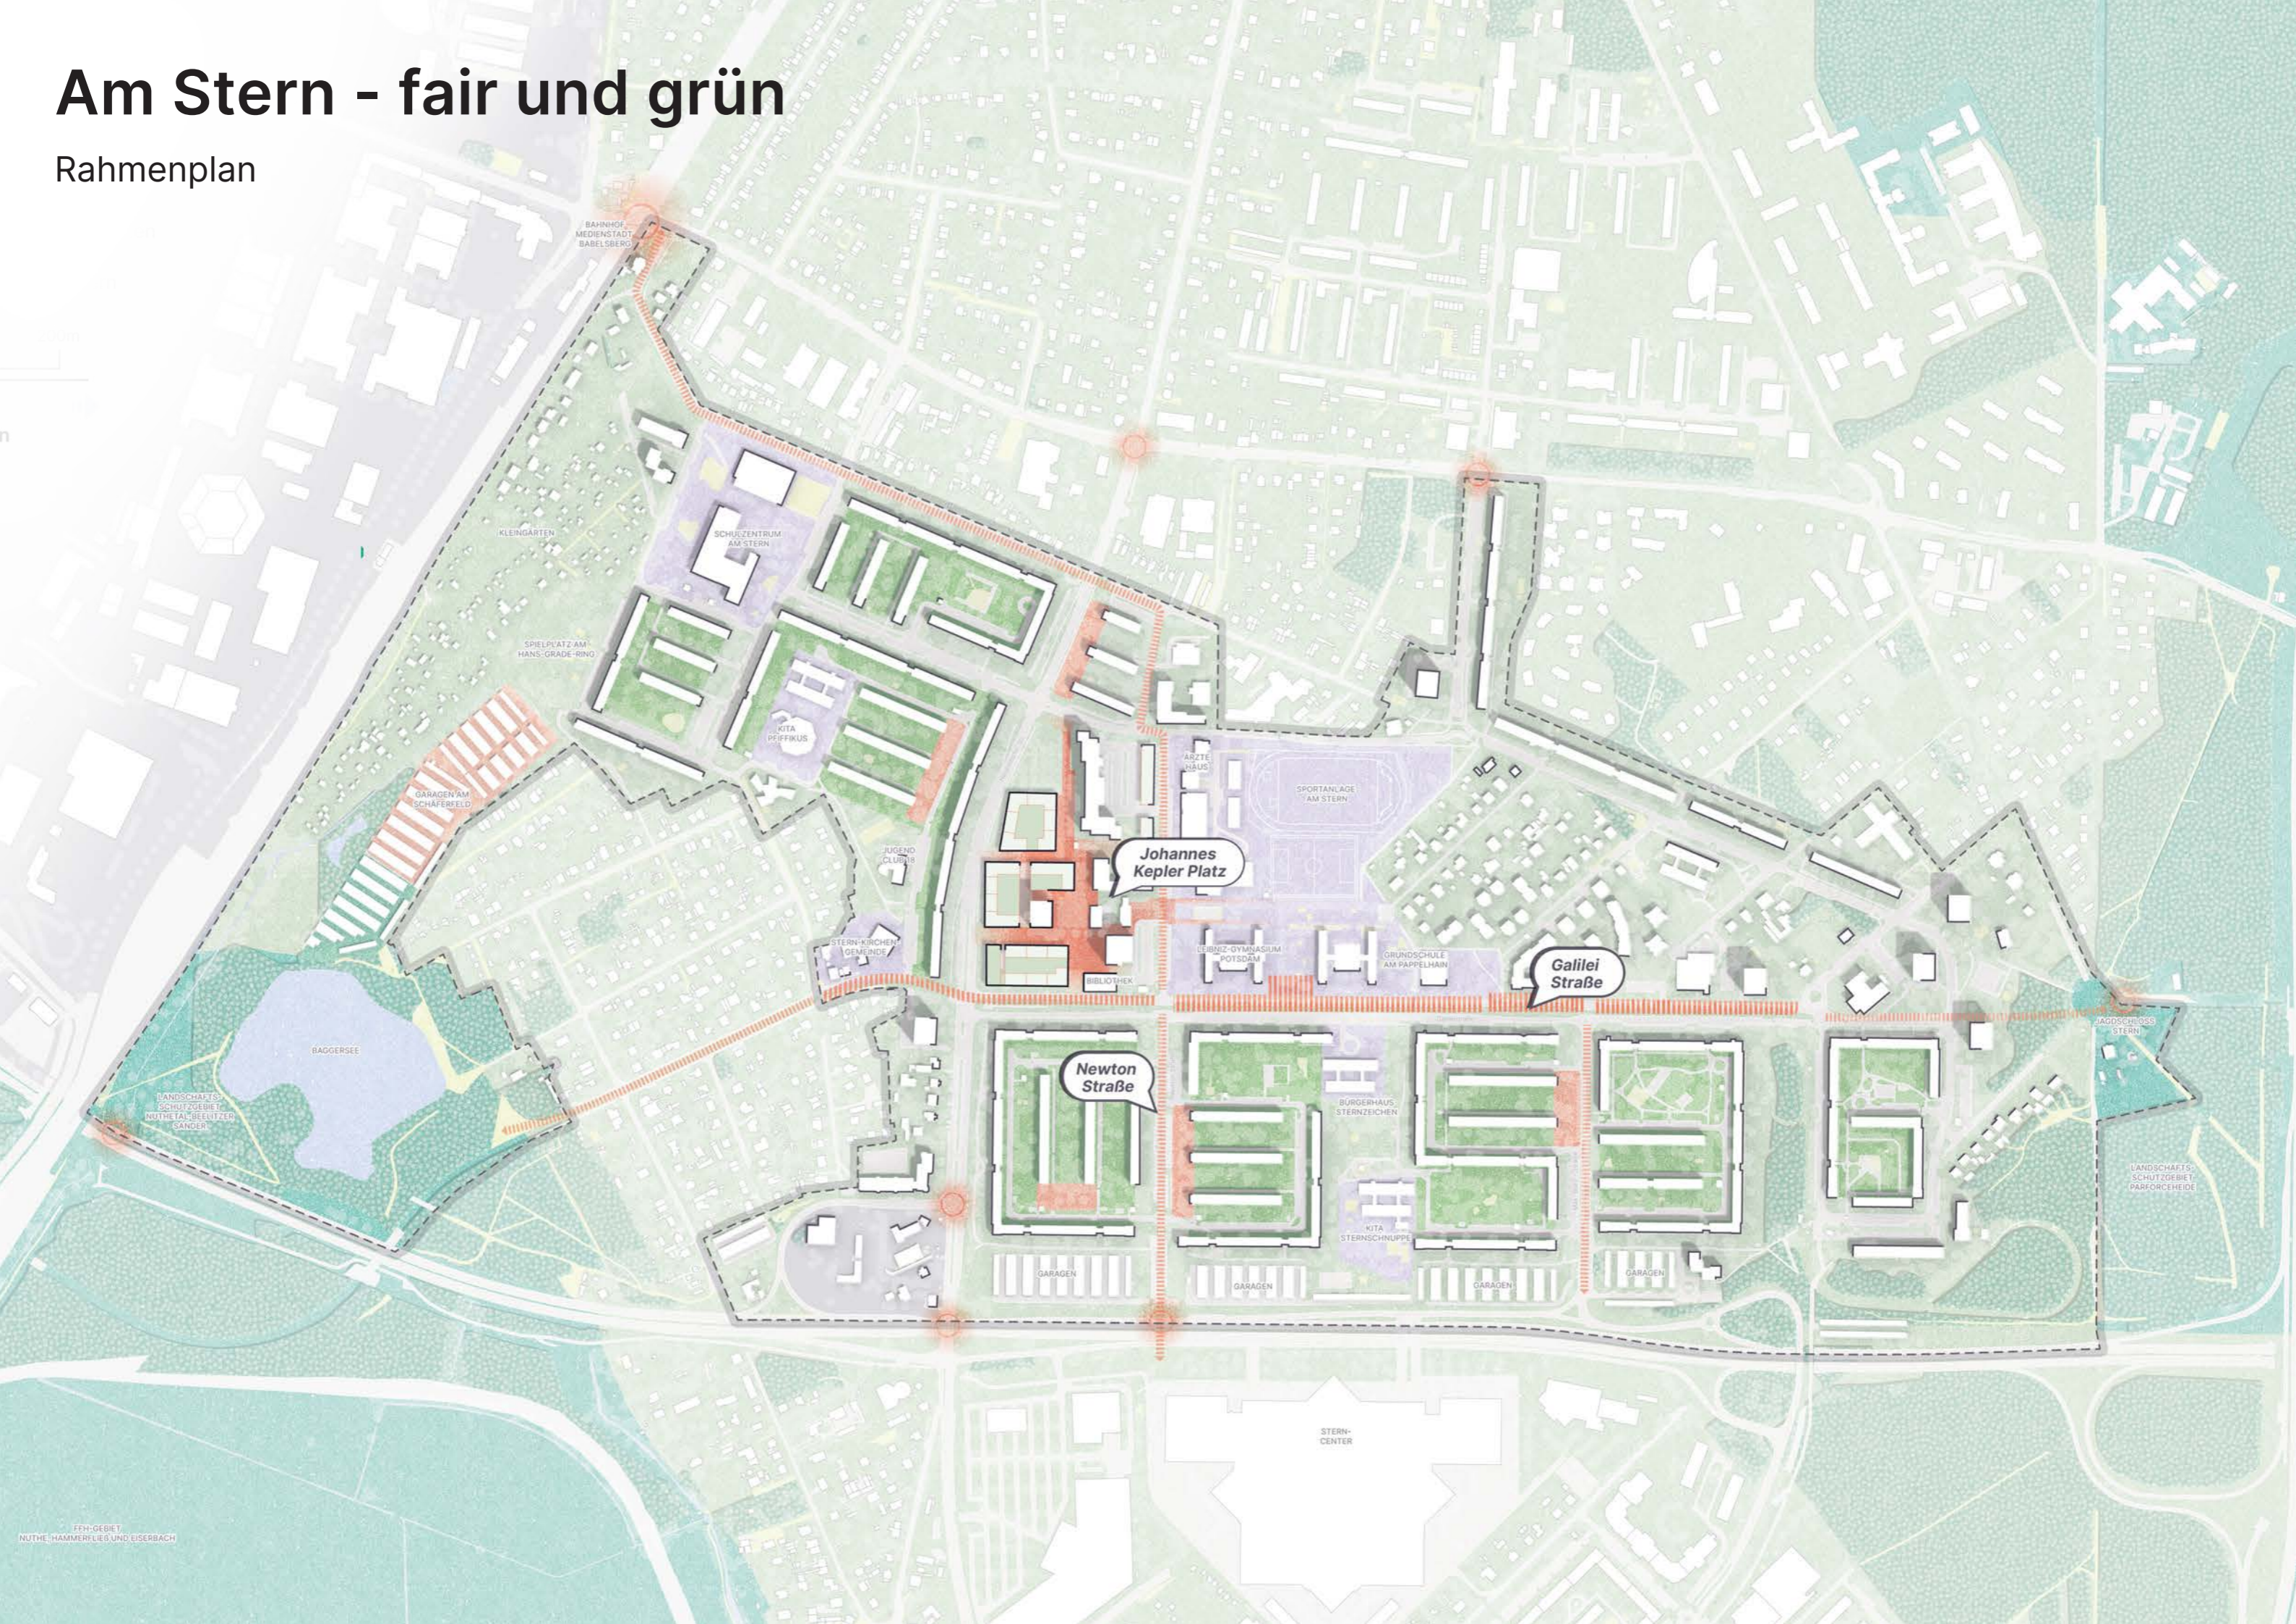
Am Stern - fair und grün

Rahmenplan

BAHNHOF MEDIENSTADT BABELSBERG

KLEINGÄRTEN

SCHULZENTRUM AM STERN

SPIELPLATZ AM HANS-GRADE-RING

KITA PFIFFIKUS

GARAGEN AM SCHÄFERFELD

JUGEND CLUB

ÄRZTE HAUS

SPORTANLAGE AM STERN

Johannes Kepler Platz

STERN-KIRCHEN GEMEINDE

BIBLIOTHEK

LEIBNIZ-GYMNASIUM POTSDAM

GRUNDSCHULE AM PAPPELHAIN

Galilei Straße

JAGDSCHLOSS STERN

BAGGERSEE

Newton Straße

BÜRGERHAUS STERNZEICHEN

LANDSCHAFTSSCHUTZGEBIET NUTHETAL BEELITZER SANDER

KITA STERNSCHNUPPE

LANDSCHAFTSSCHUTZGEBIET PARFORCEHEIDE

GARAGEN

GARAGEN

GARAGEN

GARAGEN

STERN-CENTER

FFH-GEBIET NUTHE, HAMMERFLIEß UND LIEBERBACH